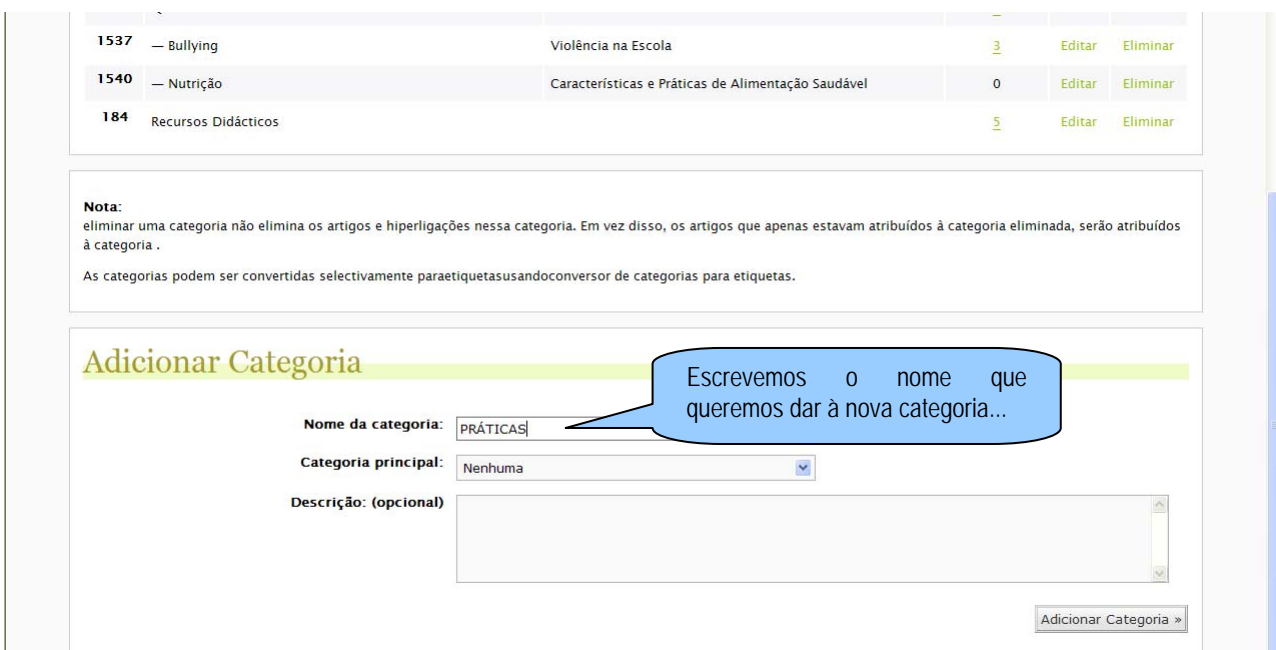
| | | | | | |
|---|---|---|---|---|---|
| 1537 | — Bullying | Violência na Escola | 3 | Editar | Eliminar |
| 1540 | — Nutrição | Características e Práticas de Alimentação Saudável | 0 | Editar | Eliminar |
| 184 | Recursos Didácticos | | 5 | Editar | Eliminar |

Nota:
eliminar uma categoria não elimina os artigos e hiperligações nessa categoria. Em vez disso, os artigos que apenas estavam atribuídos à categoria eliminada, serão atribuídos à categoria .

As categorias podem ser convertidas selectivamente paraetiquetasusandoconversor de categorias para etiquetas.

Adicionar Categoria

Escrevemos o nome que queremos dar à nova categoria...

Nome da categoria: PRÁTICAS

Categoria principal: Nenhuma

Descrição: (opcional)

Adicionar Categoria »